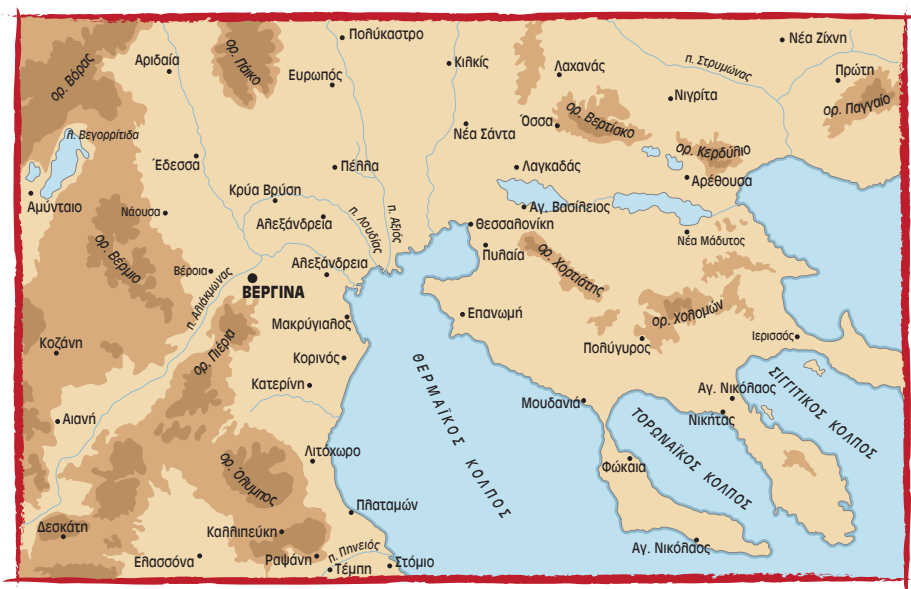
Πολύκαστρο
Κιλκίς
Νέα Ζίχνη
ορ. Βόρας
Αριδαία
ορ. Πάικο
Ευρωπός
Λαχανάς
π. Στρυμώνας
Πρώτη
ορ. Παγγαίο
Νιγρίτα
λ. Βεγορρίτιδα
Νέα Σάντα
Όσσα
ορ. Βερτίσκο
ορ. Κερδύλιο
Έδεσσα
Πέλλα
Λαγκαδάς
Αρέθουσα
Αμύνταιο
Κρύα Βρύση
Αγ. Βασίλειος
Νάουσα
Αλεξάνδρεια
π. Λουδίας
π. Αξιός
Θεσσαλονίκη
Νέα Μάδυτος
ορ. Βέρμιο
Βέροια
π. Αλιάκμωνας
Αλεξάνδρεια
Πυλαία
ορ. Χορτιάτης
ΒΕΡΓΙΝΑ
Επανωμή
ορ. Χολομών
Κοζάνη
ορ. Πιέρια
Μακρύγιαλος
Ιερισσός
Κορινός
Πολύγυρος
Κατερίνη
ΘΕΡΜΑΪΚΟΣ ΚΟΛΠΟΣ
Αγ. Νικόλαος
Αιανή
Μουδανιά
Νικήτας
ΣΙΓΓΙΤΙΚΟΣ ΚΟΛΠΟΣ
ΤΟΡΩΝΑΪΚΟΣ ΚΟΛΠΟΣ
Λιτόχωρο
ορ. Όλυμπος
Φώκαια
Πλαταμών
Δεσκάτη
Καλλιπεύκη
Αγ. Νικόλαος
π. Πηνειός
Ελασσόνα
Ραψάνη
Στόμιο
Τέμπη